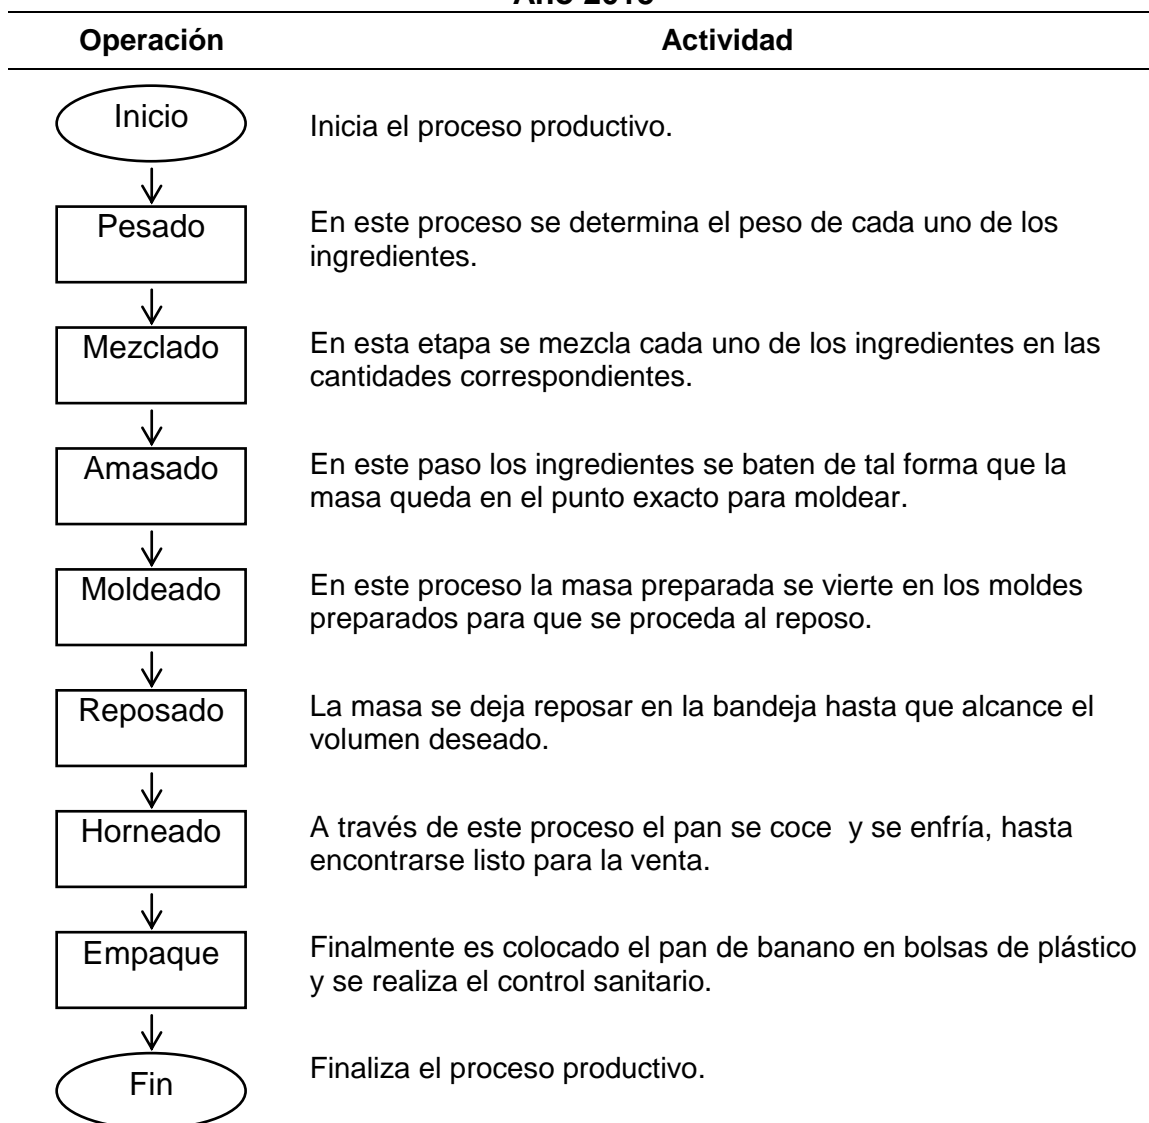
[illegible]

| Operación | Actividad |
|---|---|
| Inicio | Inicia el proceso productivo. |
| Pesado | En este proceso se determina el peso de cada uno de los ingredientes. |
| Mezclado | En esta etapa se mezcla cada uno de los ingredientes en las cantidades correspondientes. |
| Amasado | En este paso los ingredientes se baten de tal forma que la masa queda en el punto exacto para moldear. |
| Moldeado | En este proceso la masa preparada se vierte en los moldes preparados para que se proceda al reposo. |
| Reposado | La masa se deja reposar en la bandeja hasta que alcance el volumen deseado. |
| Horneado | A través de este proceso el pan se coce y se enfría, hasta encontrarse listo para la venta. |
| Empaque | Finalmente es colocado el pan de banano en bolsas de plástico y se realiza el control sanitario. |
| Fin | Finaliza el proceso productivo. |